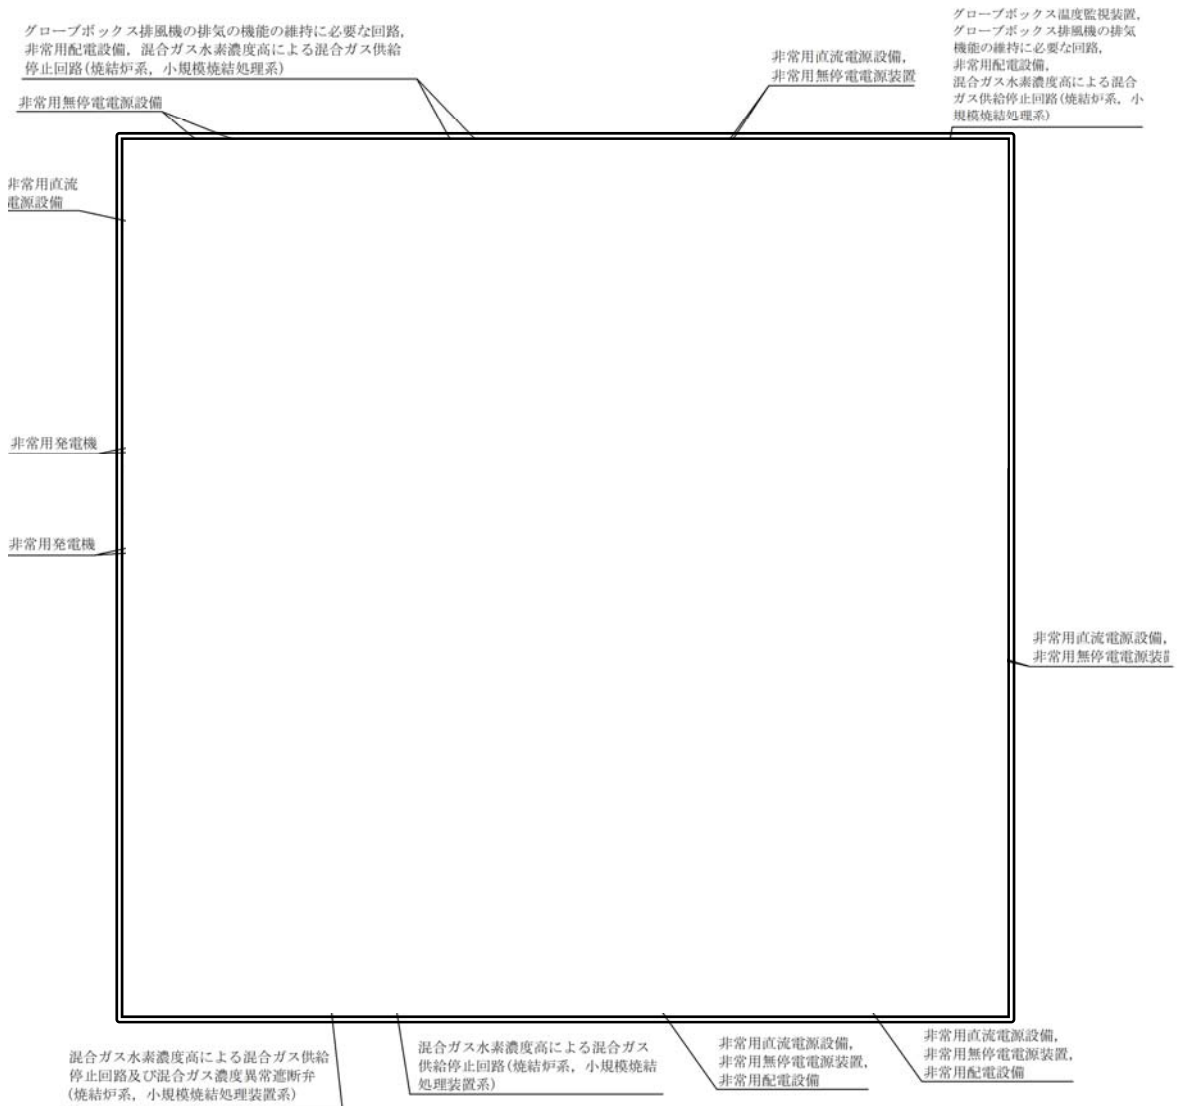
グローブボックス排風機の排気の機能の維持に必要な回路，非常用配電設備，混合ガス水素濃度高による混合ガス供給停止回路（焼結炉系，小規模焼結処理系）

非常用無停電電源設備

非常用直流電源設備，非常用無停電電源装置

グローブボックス温度監視装置，グローブボックス排風機の排気機能の維持に必要な回路，非常用配電設備，混合ガス水素濃度高による混合ガス供給停止回路（焼結炉系，小規模焼結処理系）

非常用直流電源設備

非常用発電機

非常用発電機

非常用直流電源設備，非常用無停電電源装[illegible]

混合ガス水素濃度高による混合ガス供給停止回路及び混合ガス濃度異常遮断弁（焼結炉系，小規模焼結処理装置系）

混合ガス水素濃度高による混合ガス供給停止回路（焼結炉系，小規模焼結処理装置系）

非常用直流電源設備，非常用無停電電源装置，非常用配電設備

非常用直流電源設備，非常用無停電電源装置，非常用配電設備